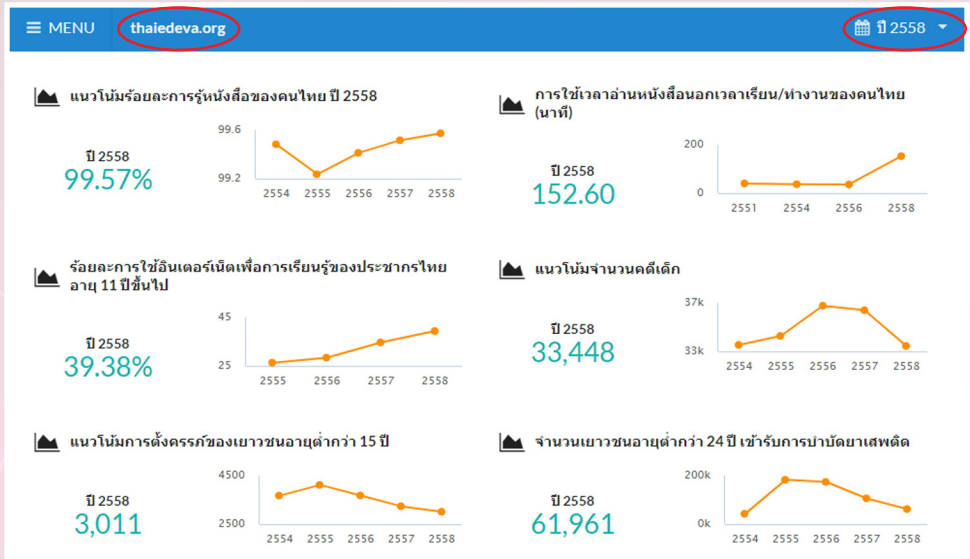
MENU thaiedeva.org ปี 2558

แนวโน้มร้อยละการรู้หนังสือของคนไทย ปี 2558

ปี 2558
99.57%

99.6
99.2
2554 2555 2556 2557 2558

การใช้เวลาอ่านหนังสือนอกเวลาเรียน/ทำงานของคนไทย (นาที)

ปี 2558
152.60

200
0
2551 2554 2556 2558

ร้อยละการใช้อินเตอร์เน็ตเพื่อการเรียนรู้ของประชากรไทย อายุ 11 ปีขึ้นไป

ปี 2558
39.38%

45
25
2555 2556 2557 2558

แนวโน้มจำนวนคดีเด็ก

ปี 2558
33,448

37k
33k
2554 2555 2556 2557 2558

แนวโน้มการตั้งครรภ์ของเยาวชนอายุต่ำกว่า 15 ปี

ปี 2558
3,011

4500
2500
2554 2555 2556 2557 2558

จำนวนเยาวชนอายุต่ำกว่า 24 ปี เข้ารับการบำบัดยาเสพติด

ปี 2558
61,961

200k
0k
2554 2555 2556 2557 2558